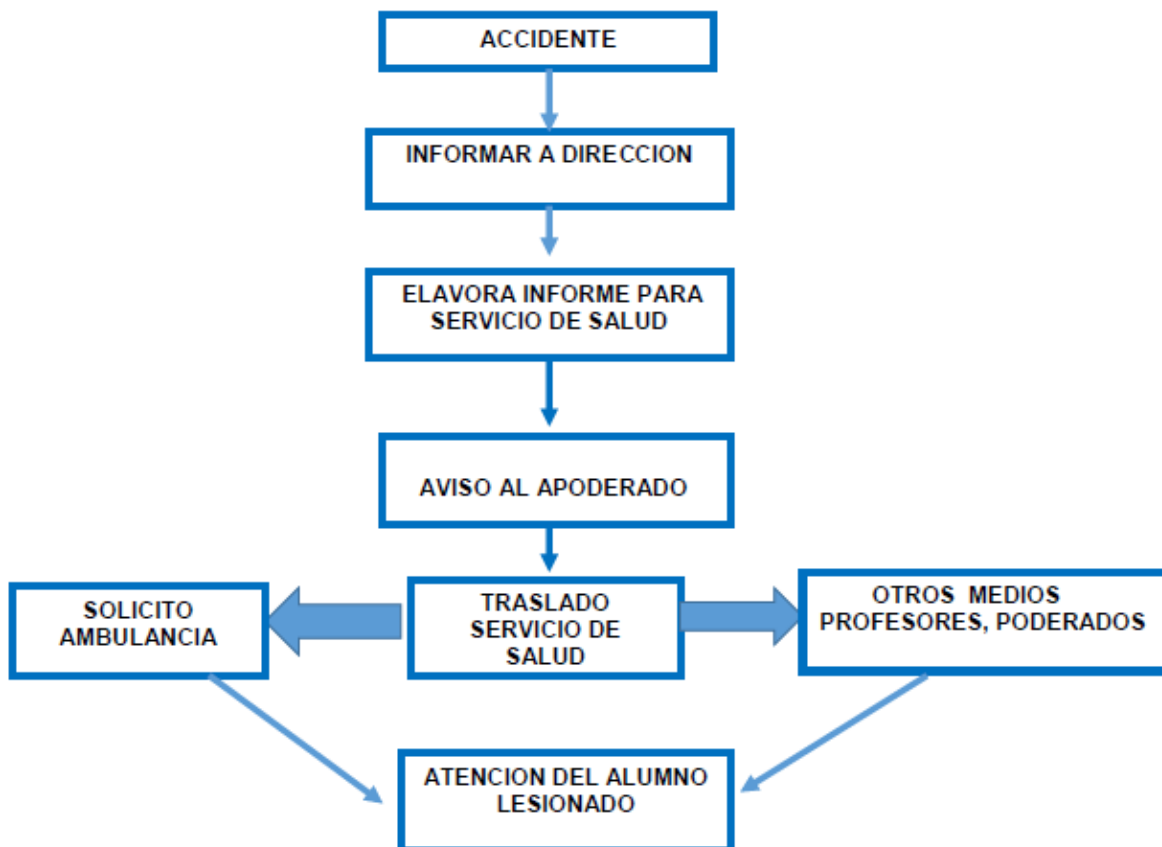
ACCIDENTE

INFORMAR A DIRECCION

ELAVORA INFORME PARA SERVICIO DE SALUD

AVISO AL APODERADO

SOLICITO AMBULANCIA

TRASLADO SERVICIO DE SALUD

OTROS MEDIOS PROFESORES, PODERADOS

ATENCION DEL ALUMNO LESIONADO